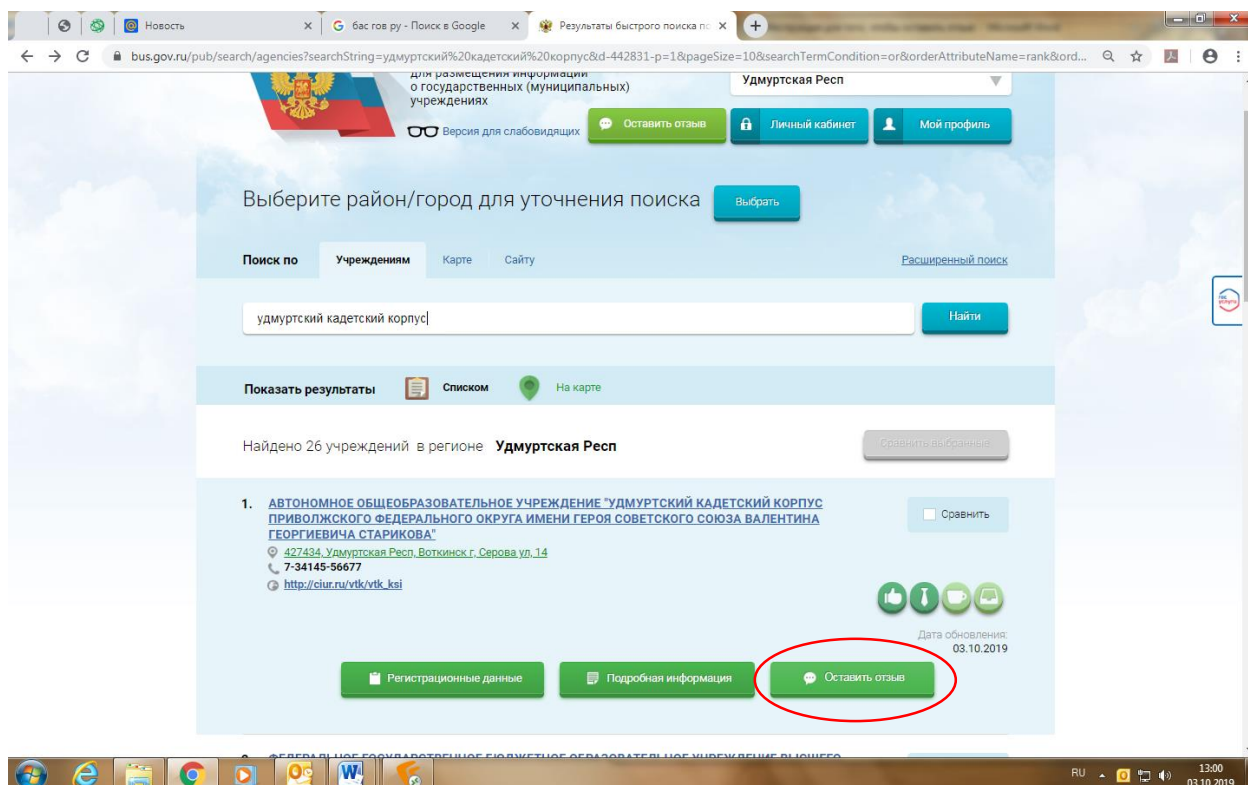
Новость ×
бас гов ру - Поиск в Google ×
Результаты быстрого поиска по ×

bus.gov.ru/pub/search/agencies?searchString=удмуртский%20кадетский%20корпус&d-442831-p=1&pageSize=10&searchTermCondition=or&orderAttributeName=rank&ord...

для размещения информации о государственных (муниципальных) учреждениях

Удмуртская Респ

Версия для слабовидящих

Оставить отзыв

Личный кабинет

Мой профиль

Выберите район/город для уточнения поиска

Выбрать

Поиск по Учреждениям Карте Сайту

Расширенный поиск

удмуртский кадетский корпус

Найти

Показать результаты Списком На карте

Найдено 26 учреждений в регионе Удмуртская Респ

Сравнить выбранные

1. АВТОНОМНОЕ ОБЩЕОБРАЗОВАТЕЛЬНОЕ УЧРЕЖДЕНИЕ "УДМУРТСКИЙ КАДЕТСКИЙ КОРПУС ПРИВОЛЖСКОГО ФЕДЕРАЛЬНОГО ОКРУГА ИМЕНИ ГЕРОЯ СОВЕТСКОГО СОЮЗА ВАЛЕНТИНА ГЕОРГИЕВИЧА СТАРИКОВА"

Сравнить

427434, Удмуртская Респ, Воткинск г, Серова ул, 14
7-34145-56677
http://ciur.ru/vtk/vtk_ksi

Дата обновления:
03.10.2019

Регистрационные данные

Подробная информация

Оставить отзыв

RU 13:00 03.10.2019